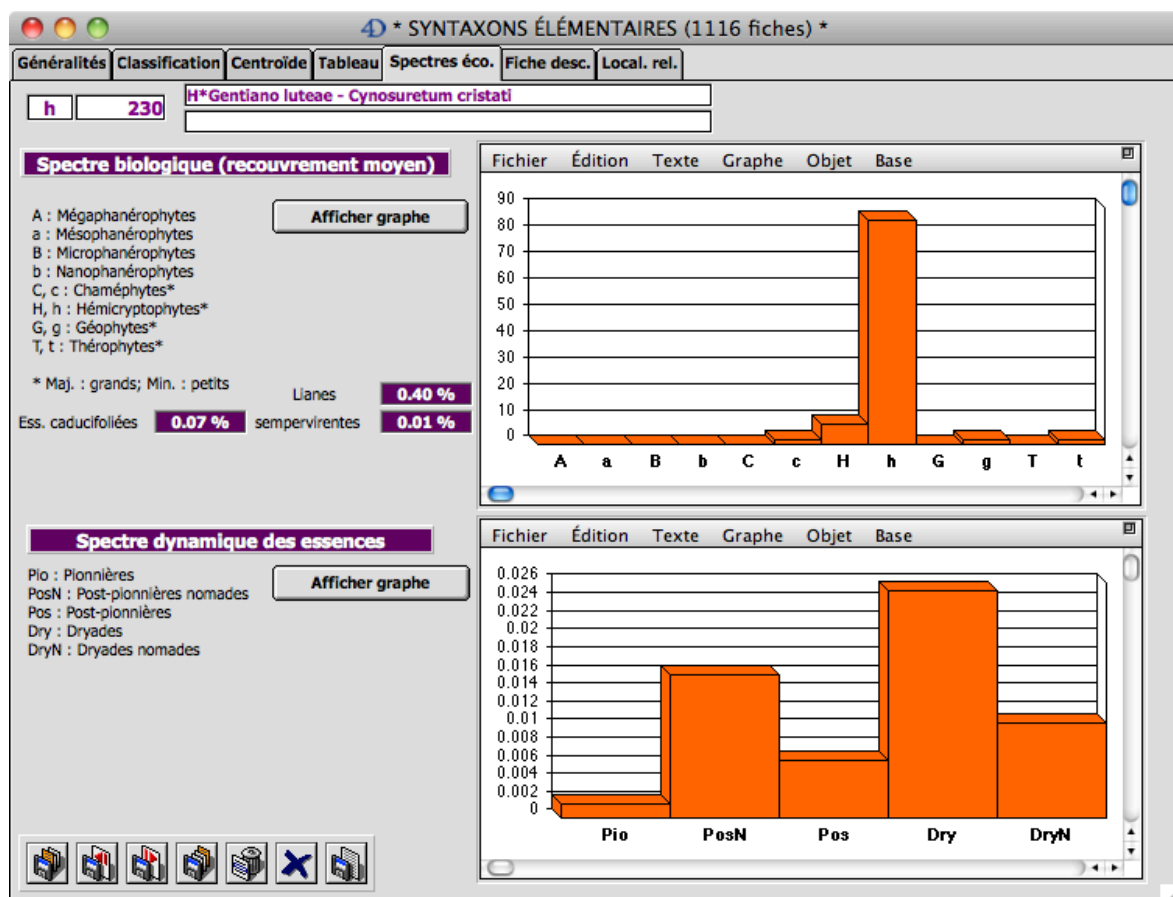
4D * SYNTAXONS ÉLÉMENTAIRES (1116 fiches) *

Généralités | Classification | Centroïde | Tableau | Spectres éco. | Fiche desc. | Local. rel.

h 230 H*Gentiano luteae - Cynosuretum cristati

Spectre biologique (recouvrement moyen)

A : Mégaphanérophytes
a : Mésophanérophytes
B : Microphanérophytes
b : Nanophanérophytes
C, c : Chaméphytes*
H, h : Hémicryptophytes*
G, g : Géophytes*
T, t : Thérophytes*

Afficher graphe

* Maj. : grands; Min. : petits

Lianes 0.40 %

Ess. caducifoliées 0.07 % sempervirentes 0.01 %

Fichier Édition Texte Graphe Objet Base

90
80
70
60
50
40
30
20
10
0

A a B b C c H h G g T t

Spectre dynamique des essences

Pio : Pionnières
PosN : Post-pionnières nomades
Pos : Post-pionnières
Dry : Dryades
DryN : Dryades nomades

Afficher graphe

Fichier Édition Texte Graphe Objet Base

0.026
0.024
0.022
0.02
0.018
0.016
0.014
0.012
0.01
0.008
0.006
0.004
0.002
0

Pio PosN Pos Dry DryN